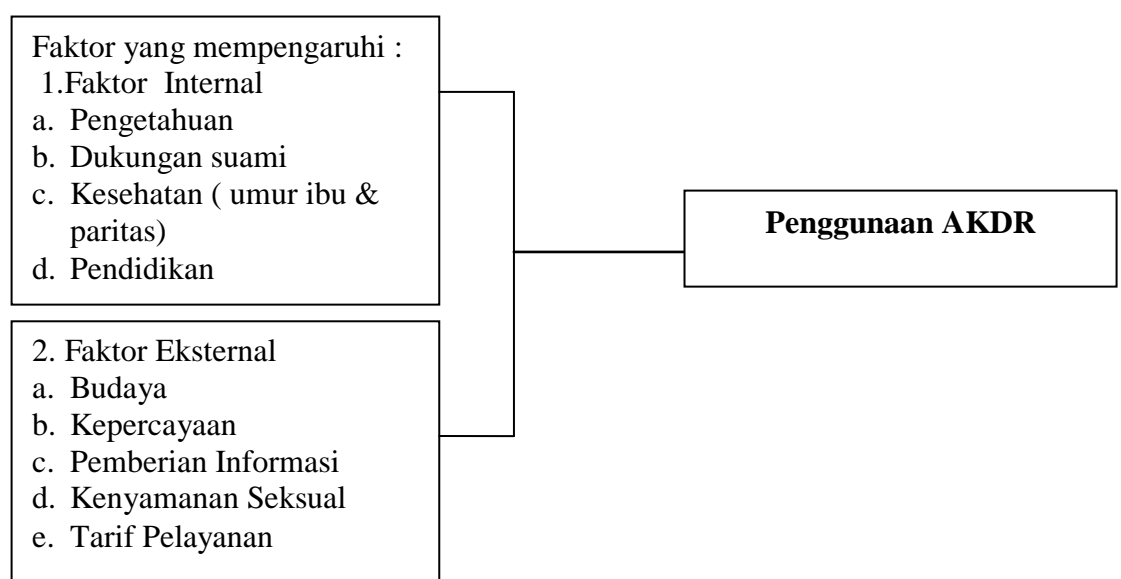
Faktor yang mempengaruhi :
1.Faktor Internal
a. Pengetahuan
b. Dukungan suami
c. Kesehatan ( umur ibu & paritas)
d. Pendidikan

2. Faktor Eksternal
a. Budaya
b. Kepercayaan
c. Pemberian Informasi
d. Kenyamanan Seksual
e. Tarif Pelayanan

**Penggunaan AKDR**